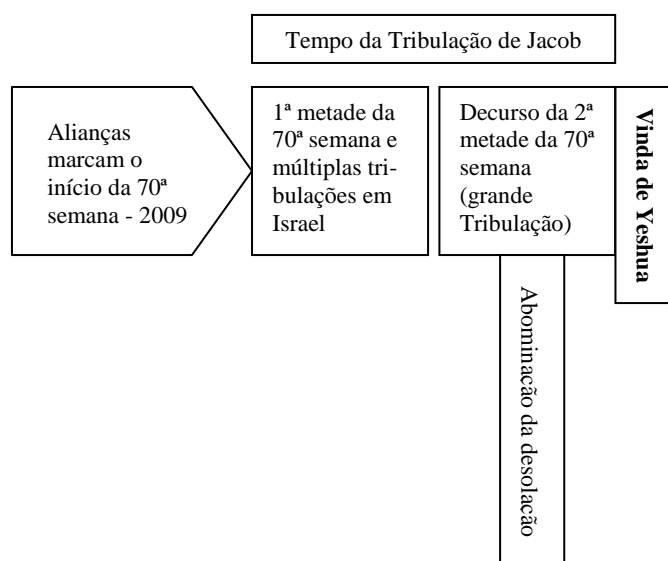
Tempo da Tribulação de Jacob

Alianças marcam o início da 70ª semana - 2009

1ª metade da 70ª semana e múltiplas tribulações em Israel

Decurso da 2ª metade da 70ª semana (grande Tribulação)

Vinda de Yeshua

Abominação da desolação